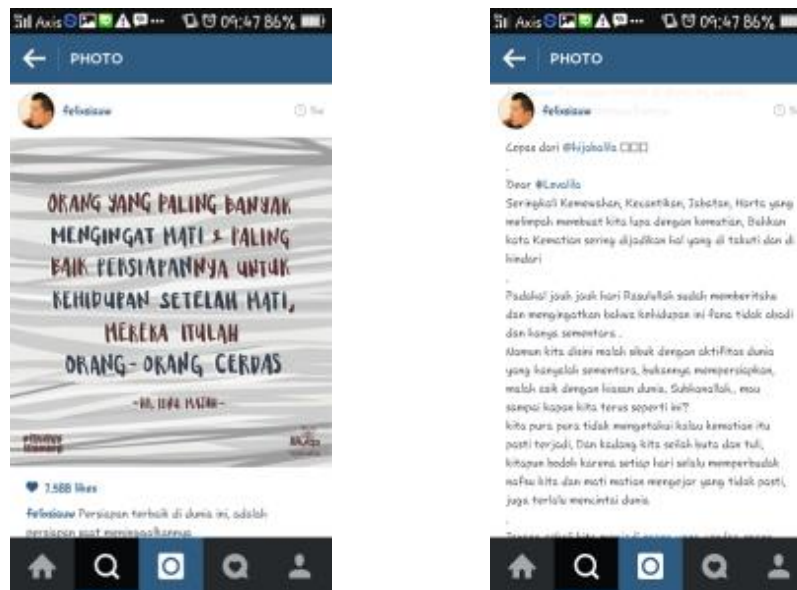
Axis 09:47 86%

PHOTO

felixsiauw

ORANG YANG PALING BANYAK MENGINGAT MATI & PALING BAIK PERSIAPANNYA UNTUK KEHIDUPAN SETELAH MATI, MEREKA ITULAH ORANG-ORANG CERDAS

-HR. IBNU MAJAH-

7.588 likes

felixsiauw Persiapan terbaik di dunia ini, adalah persiapan saat meninggalkannya

Axis 09:47 86%

PHOTO

felixsiauw

Copas dari @hijabalila

Dear @Lovalila
Seringkali Kemewahan, Kecantikan, Jabatan, Harta yang melimpah membuat kita lupa dengan kematian, Bahkan kata Kematian sering dijadikan hal yang di takuti dan di hindari

Padahal jauh jauh hari Rasulullah sudah memberitahu dan mengingatkan bahwa kehidupan ini fana tidak abadi dan hanya sementara.
Namun kita disini malah sibuk dengan aktifitas dunia yang hanyalah sementara, bukannya mempersiapkan, malah asik dengan hiasan dunia. Subhanallah.. mau sampai kapan kita terus seperti ini?
kita pura pura tidak mengetahui kalau kematian itu pasti terjadi, Dan kadang kita selalu buta dan tuli, kitapun bodoh karena setiap hari selalu memperbudak nafsu kita dan mati matian mengejar yang tidak pasti, juga terlalu mencintai dunia.

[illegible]